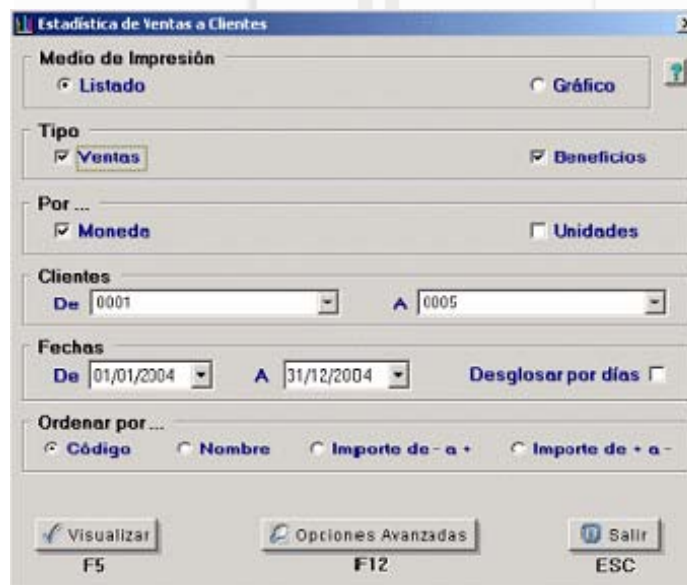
Estadística de Ventas a Clientes

Medio de Impresión
Listado
Gráfico

Tipo
Ventas
Beneficios

Por ...
Moneda
Unidades

Clientes
De 0001
A 0005

Fechas
De 01/01/2004
A 31/12/2004
Desglosar por días

Ordenar por ...
Código
Nombre
Importe de - a +
Importe de + a -

Visualizar
F5
Opciones Avanzadas
F12
Salir
ESC